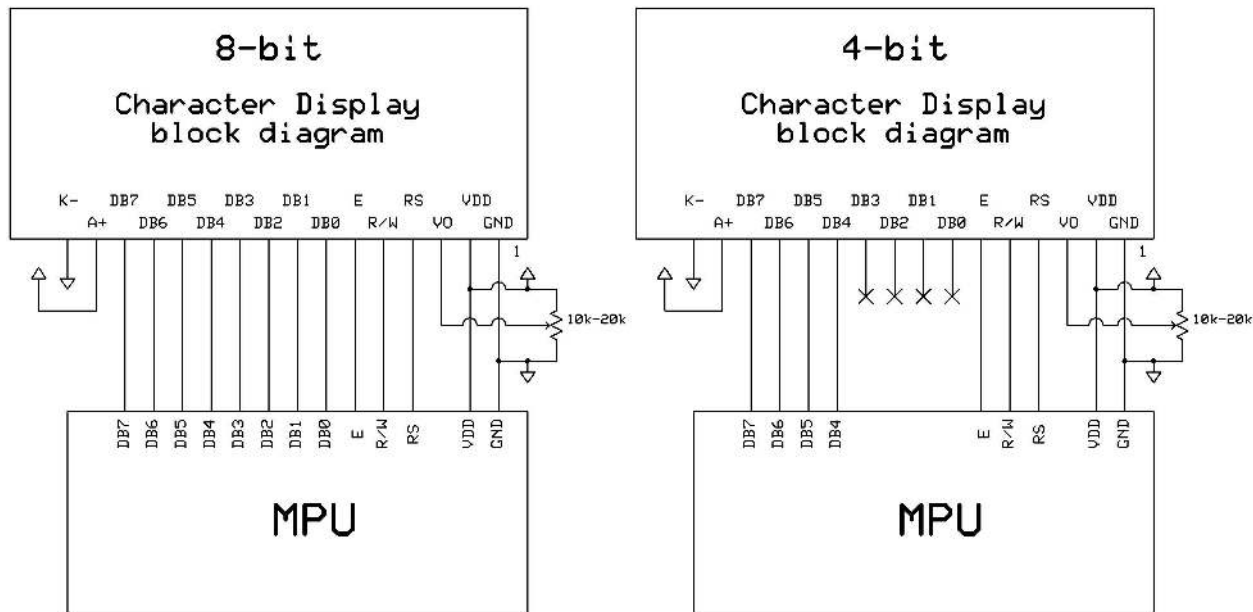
8-bit

Character Display block diagram

K- DB7 DB5 DB3 DB1 E RS VDD

A+ DB6 DB4 DB2 DB0 R/W VO GND

1

10k-20k

DB7 DB6 DB5 DB4 DB3 DB2 DB1 DB0 E R/W RS VDD GND

MPU

4-bit

Character Display block diagram

K- DB7 DB5 DB3 DB1 E RS VDD

A+ DB6 DB4 DB2 DB0 R/W VO GND

1

10k-20k

DB7 DB6 DB5 DB4 E R/W RS VDD GND

MPU